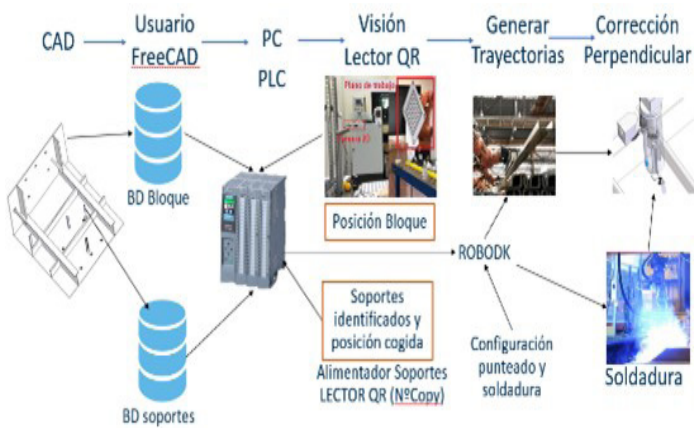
CAD

Usuario FreeCAD

PC

PLC

Visión Lector QR

Generar Trayectorias

Corrección Perpendicular

Plano de trabajo

Cámara 3D

BD Bloque

Posición Bloque

ROBODK

Soportes identificados y posición cogida

Alimentador Soportes LECTOR QR (NºCopy)

Configuración punteado y soldadura

Soldadura

BD soportes